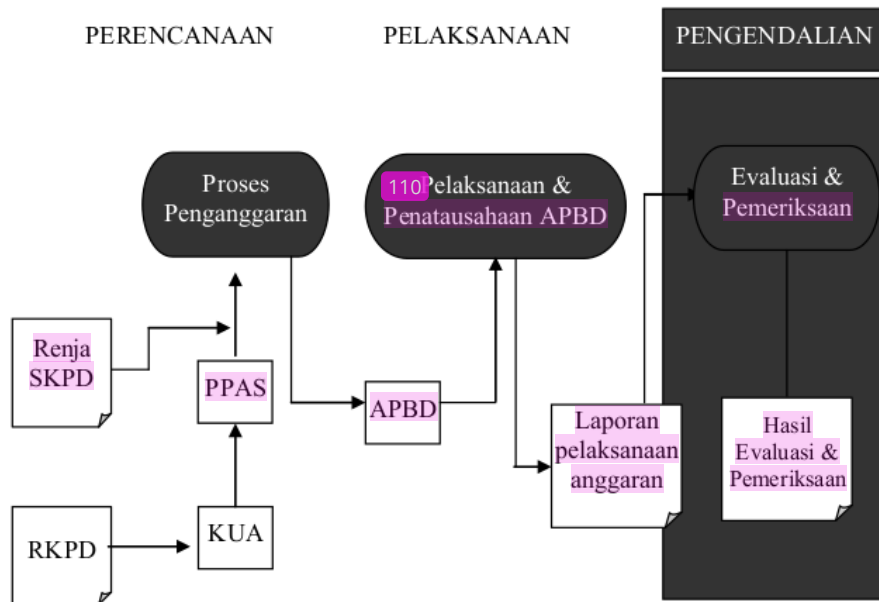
PERENCANAAN

PELAKSANAAN

PENGENDALIAN

Proses Penganggaran

110 Pelaksanaan & Penatausahaan APBD

Evaluasi & Pemeriksaan

Renja SKPD

PPAS

APBD

Laporan pelaksanaan anggaran

Hasil Evaluasi & Pemeriksaan

RKPD

KUA